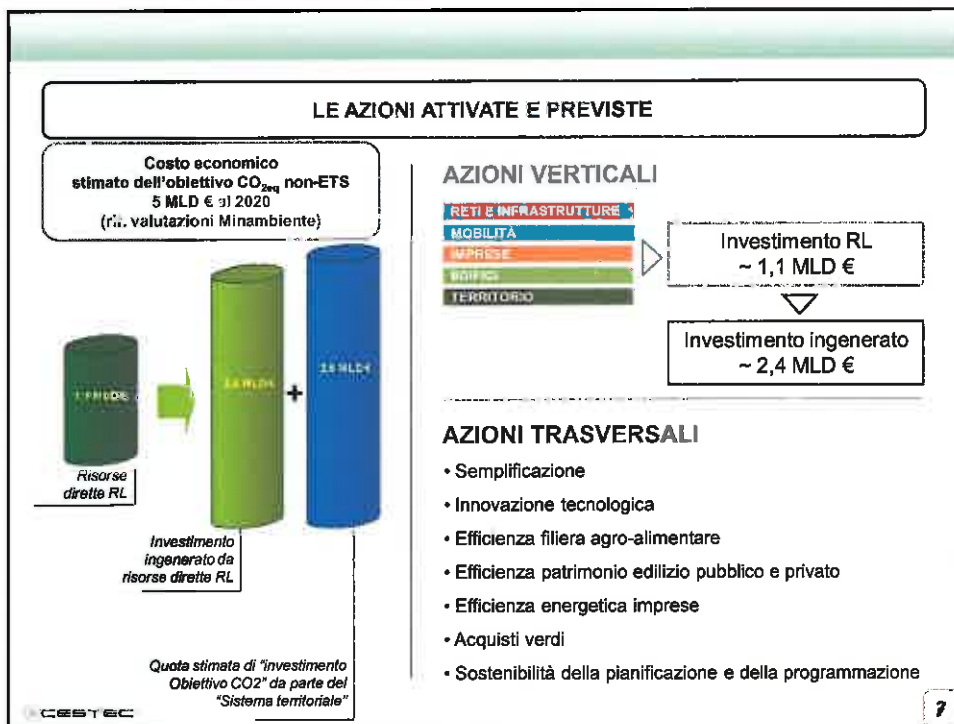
LE AZIONI ATTIVATE E PREVISTE

Costo economico stimato dell'obiettivo $CO_{2eq}$ non-ETS 5 MLD € al 2020 (rif. valutazioni Minambiente)

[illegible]

2,4 MLD €

+

2,6 MLD €

Risorse dirette RL

Investimento ingenerato da risorse dirette RL

Quota stimata di "investimento Obiettivo CO2" da parte del "Sistema territoriale"

AZIONI VERTICALI

RETI E INFRASTRUTTURE

MOBILITÀ

IMPRESE

EDIFICI

TERRITORIO

Investimento RL ~ 1,1 MLD €

Investimento ingenerato ~ 2,4 MLD €

AZIONI TRASVERSALI

• Semplificazione
• Innovazione tecnologica
• Efficienza filiera agro-alimentare
• Efficienza patrimonio edilizio pubblico e privato
• Efficienza energetica imprese
• Acquisti verdi
• Sostenibilità della pianificazione e della programmazione

CESTEC

7